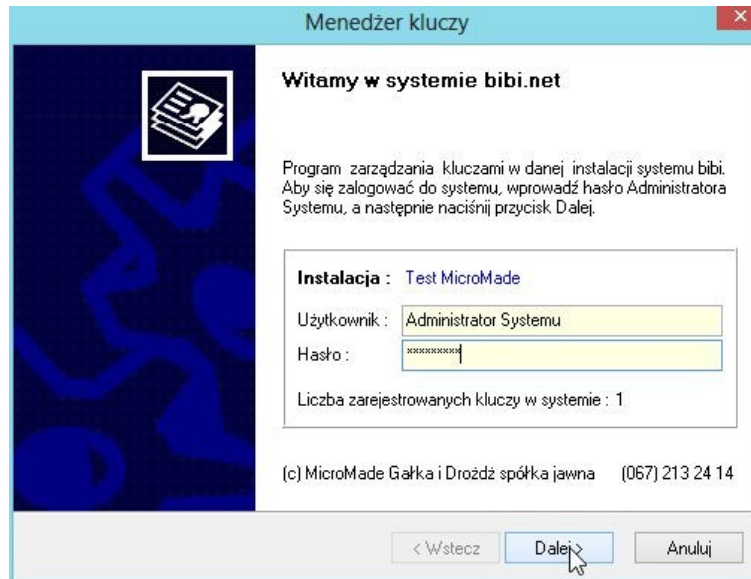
Menedżer kluczy

Witamy w systemie bibi.net

Program zarządzania kluczami w danej instalacji systemu bibi. Aby się zalogować do systemu, wprowadź hasło Administratora Systemu, a następnie naciśnij przycisk Dalej.

Instalacja : Test MicroMade

Użytkownik : Administrator Systemu

Hasło : *********

Liczba zarejestrowanych kluczy w systemie : 1

(c) MicroMade Gałka i Drożdż spółka jawna (067) 213 24 14

< Wstecz

Dalej >

Anuluj